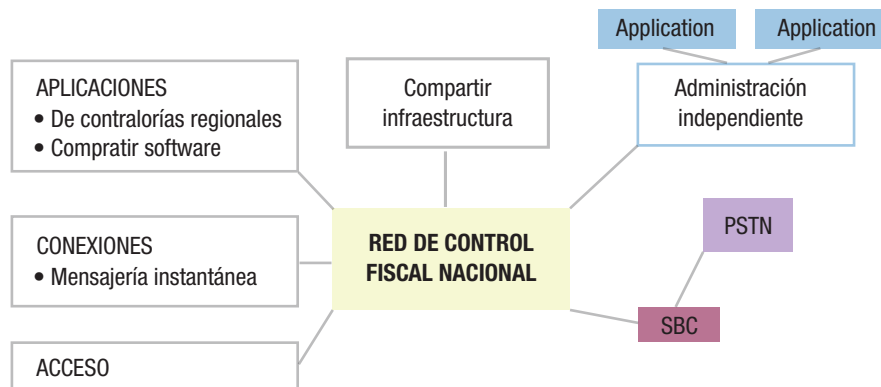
Application

Application

APLICACIONES
• De contralorías regionales
• Compratir software

Compartir infraestructura

Administración independiente

RED DE CONTROL FISCAL NACIONAL

PSTN

CONEXIONES
• Mensajería instantánea

SBC

ACCESO